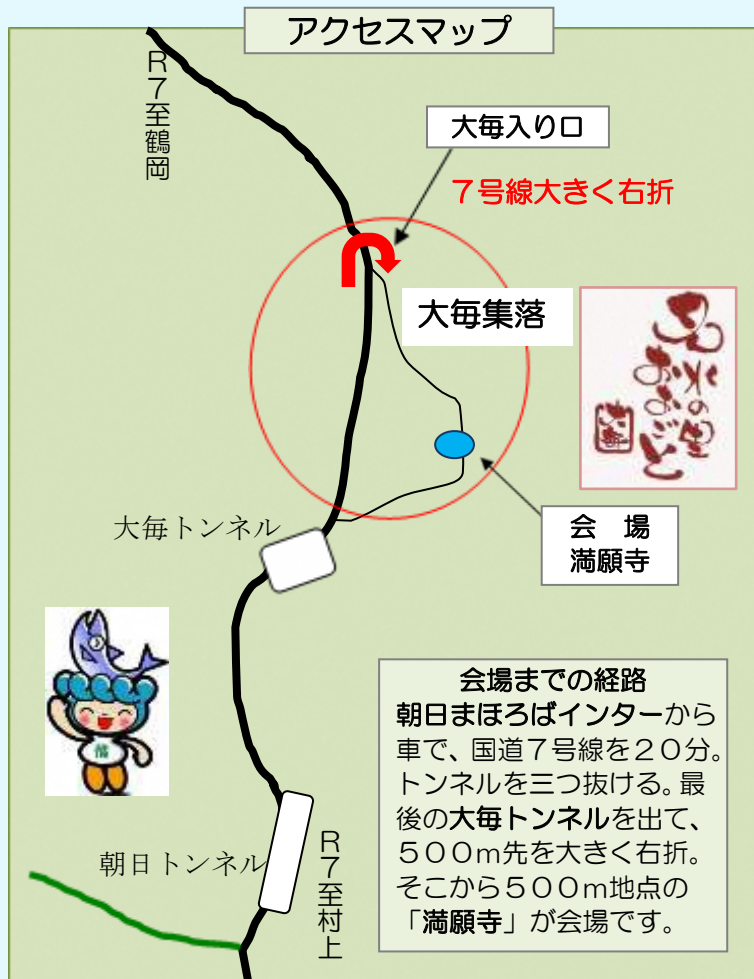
アクセスマップ

R7至鶴岡

大毎入り口

7号線大きく右折

大毎集落

おおけのおまつり

大毎トンネル

会　場
満願寺

会場までの経路
朝日まほろばインターから車で、国道7号線を20分。トンネルを三つ抜ける。最後の大毎トンネルを出て、500m先を大きく右折。そこから500m地点の「満願寺」が会場です。

朝日トンネル

R7至村上